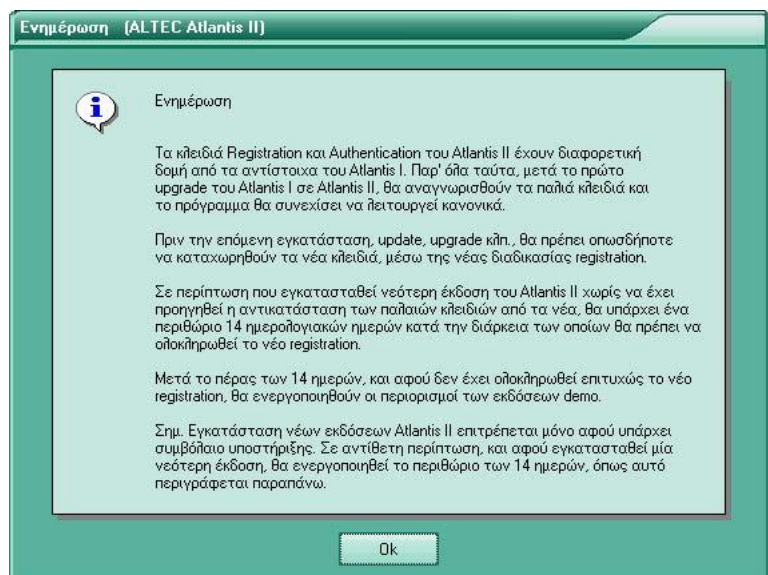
Ενημέρωση (ALTEC Atlantis II)

Ενημέρωση

Τα κλειδιά Registration και Authentication του Atlantis II έχουν διαφορετική δομή από τα αντίστοιχα του Atlantis I. Παρ' όλα ταύτα, μετά το πρώτο upgrade του Atlantis I σε Atlantis II, θα αναγνωρισθούν τα παλιά κλειδιά και το πρόγραμμα θα συνεχίσει να λειτουργεί κανονικά.

Πριν την επόμενη εγκατάσταση, update, upgrade κλπ., θα πρέπει οπωσδήποτε να καταχωρηθούν τα νέα κλειδιά, μέσω της νέας διαδικασίας registration.

Σε περίπτωση που εγκατασταθεί νεότερη έκδοση του Atlantis II χωρίς να έχει προηγηθεί η αντικατάσταση των παλαιών κλειδιών από τα νέα, θα υπάρχει ένα περιθώριο 14 ημερολογιακών ημερών κατά την διάρκεια των οποίων θα πρέπει να ολοκληρωθεί το νέο registration.

Μετά το πέρας των 14 ημερών, και αφού δεν έχει ολοκληρωθεί επιτυχώς το νέο registration, θα ενεργοποιηθούν οι περιορισμοί των εκδόσεων demo.

Σημ. Εγκατάσταση νέων εκδόσεων Atlantis II επιτρέπεται μόνο αφού υπάρχει συμβόλαιο υποστήριξης. Σε αντίθετη περίπτωση, και αφού εγκατασταθεί μία νεότερη έκδοση, θα ενεργοποιηθεί το περιθώριο των 14 ημερών, όπως αυτό περιγράφεται παραπάνω.

Ok